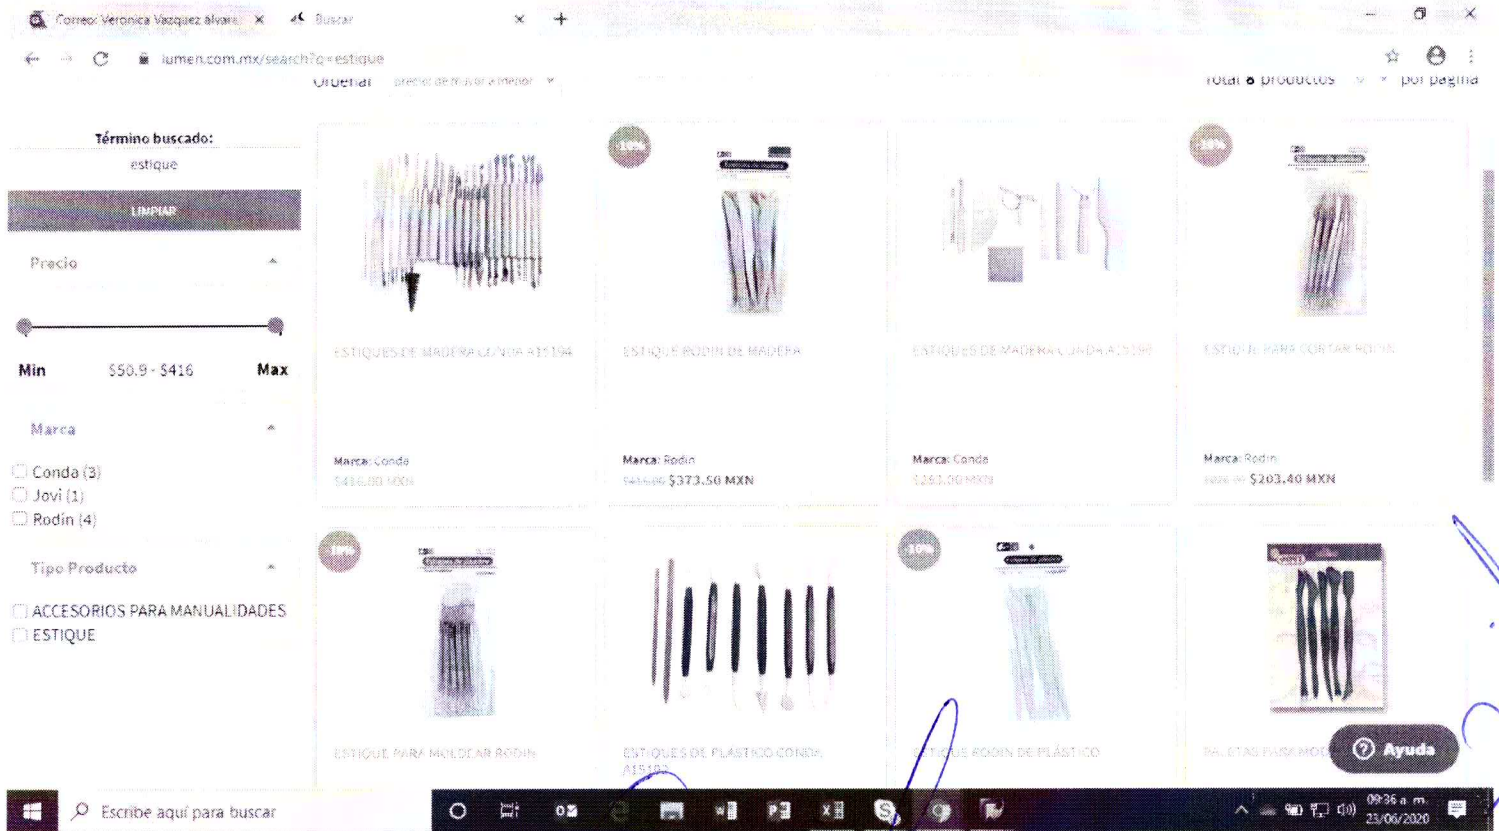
Correo: Veronica Vazquez alvara ×
Buscar ×
+

lumen.com.mx/search?q=estique

Ordenar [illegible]
Total 8 productos
por página

Término buscado:
estique
LIMPIAR

Precio
Min $50.9 - $416 Max

Marca
Conda (3)
Jovi (1)
Rodin (4)

Tipo Producto
ACCESORIOS PARA MANUALIDADES
ESTIQUE

ESTIQUES DE MADERA CONDA A15194
Marca: Conda
$416.00 MXN

-10%
ESTIQUE RODIN DE MADERA
Marca: Rodin
$415.00 $373.50 MXN

ESTIQUES DE MADERA CONDA A15190
Marca: Conda
$261.00 MXN

-10%
ESTIQUE PARA CORTAR RODIN
Marca: Rodin
$226.00 $203.40 MXN

-10%
ESTIQUE PARA MOLDEAR RODIN

ESTIQUES DE PLASTICO CONDA A15192

-10%
ESTIQUE RODIN DE PLASTICO

PALETAS PARA MOD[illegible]

Ayuda

Escribe aquí para buscar
09:36 a. m.
23/06/2020